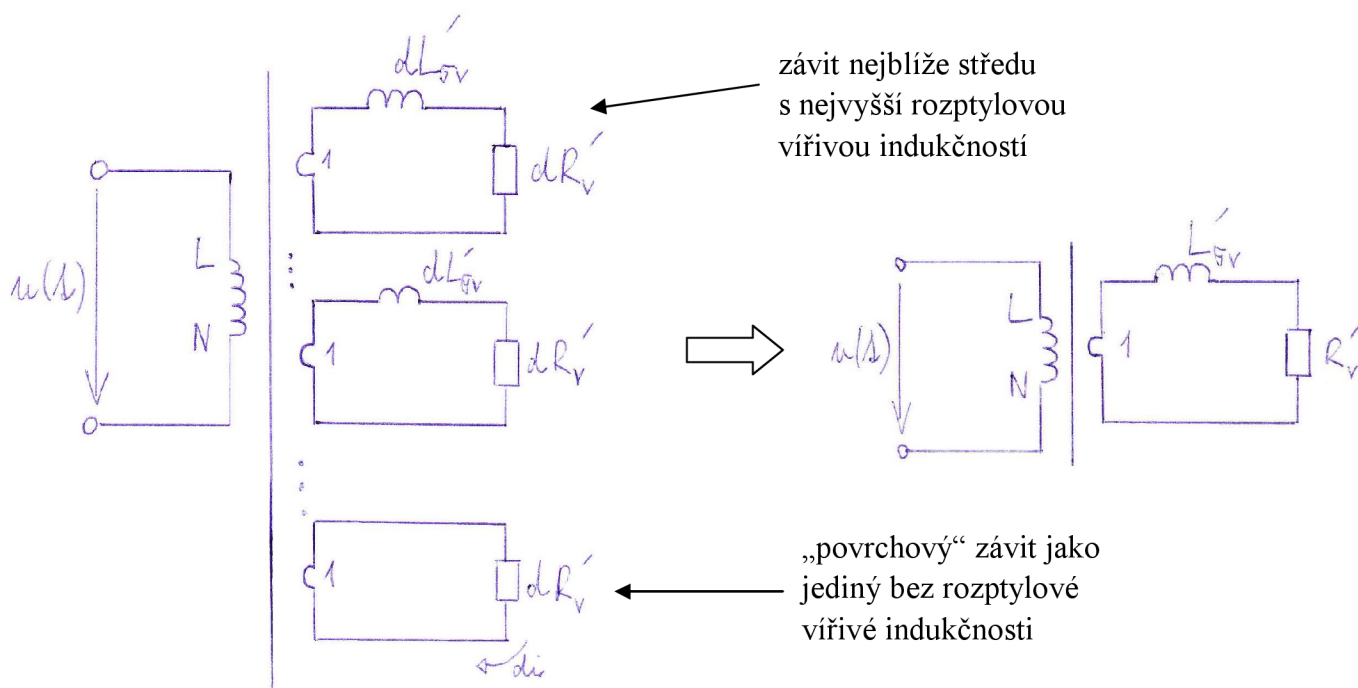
$dL'_{\sigma v}$

závit nejblíže středu s nejvyšší rozptylovou vířivou indukčností

1

$dR'_v$

$u(t)$

L

N

$dL'_{\sigma v}$

1

$dR'_v$

$L'_{\sigma v}$

$u(t)$

L

N

1

$R'_v$

1

$dR'_v$

$di$

„povrchový“ závit jako jediný bez rozptylové vířivé indukčnosti